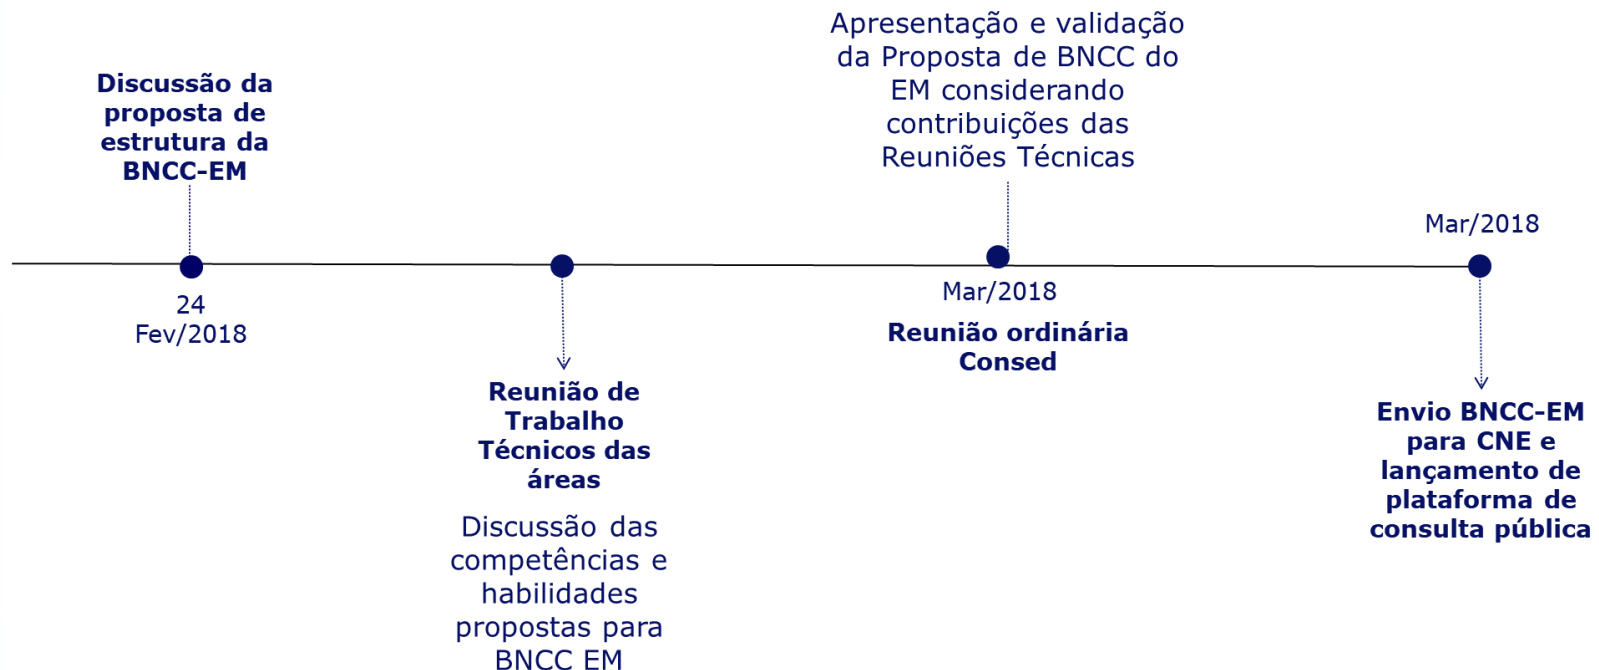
Discussão da proposta de estrutura da BNCC-EM

24 Fev/2018

Reunião de Trabalho Técnicos das áreas

Discussão das competências e habilidades propostas para BNCC EM

Apresentação e validação da Proposta de BNCC do EM considerando contribuições das Reuniões Técnicas

Mar/2018

Reunião ordinária Consed

Mar/2018

Envio BNCC-EM para CNE e lançamento de plataforma de consulta pública